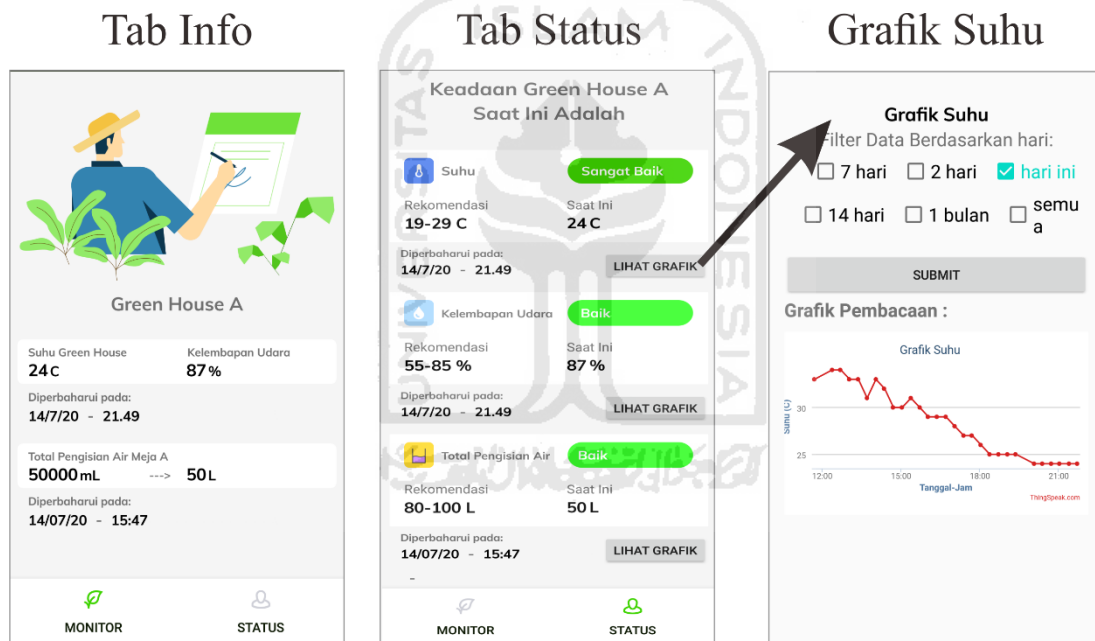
Tab Info

Green House A

Suhu Green House
24C

Kelembapan Udara
87%

Diperbaharui pada:
14/7/20 - 21.49

Total Pengisian Air Meja A
50000mL ---> 50L

Diperbaharui pada:
14/07/20 - 15:47

MONITOR
STATUS

Tab Status

Keadaan Green House A Saat Ini Adalah

Suhu
Sangat Baik
Rekomendasi
19-29 C
Saat Ini
24 C
Diperbaharui pada:
14/7/20 - 21.49
LIHAT GRAFIK

Kelembapan Udara
Baik
Rekomendasi
55-85 %
Saat Ini
87 %
Diperbaharui pada:
14/7/20 - 21.49
LIHAT GRAFIK

Total Pengisian Air
Baik
Rekomendasi
80-100 L
Saat Ini
50 L
Diperbaharui pada:
14/07/20 - 15:47
LIHAT GRAFIK

MONITOR
STATUS

Grafik Suhu

Grafik Suhu
Filter Data Berdasarkan hari:
7 hari
2 hari
hari ini
14 hari
1 bulan
semua

SUBMIT

Grafik Pembacaan :

Grafik Suhu
Suhu (C)
30
25
12:00
15:00
18:00
21:00
Tanggal-Jam
ThingSpeak.com